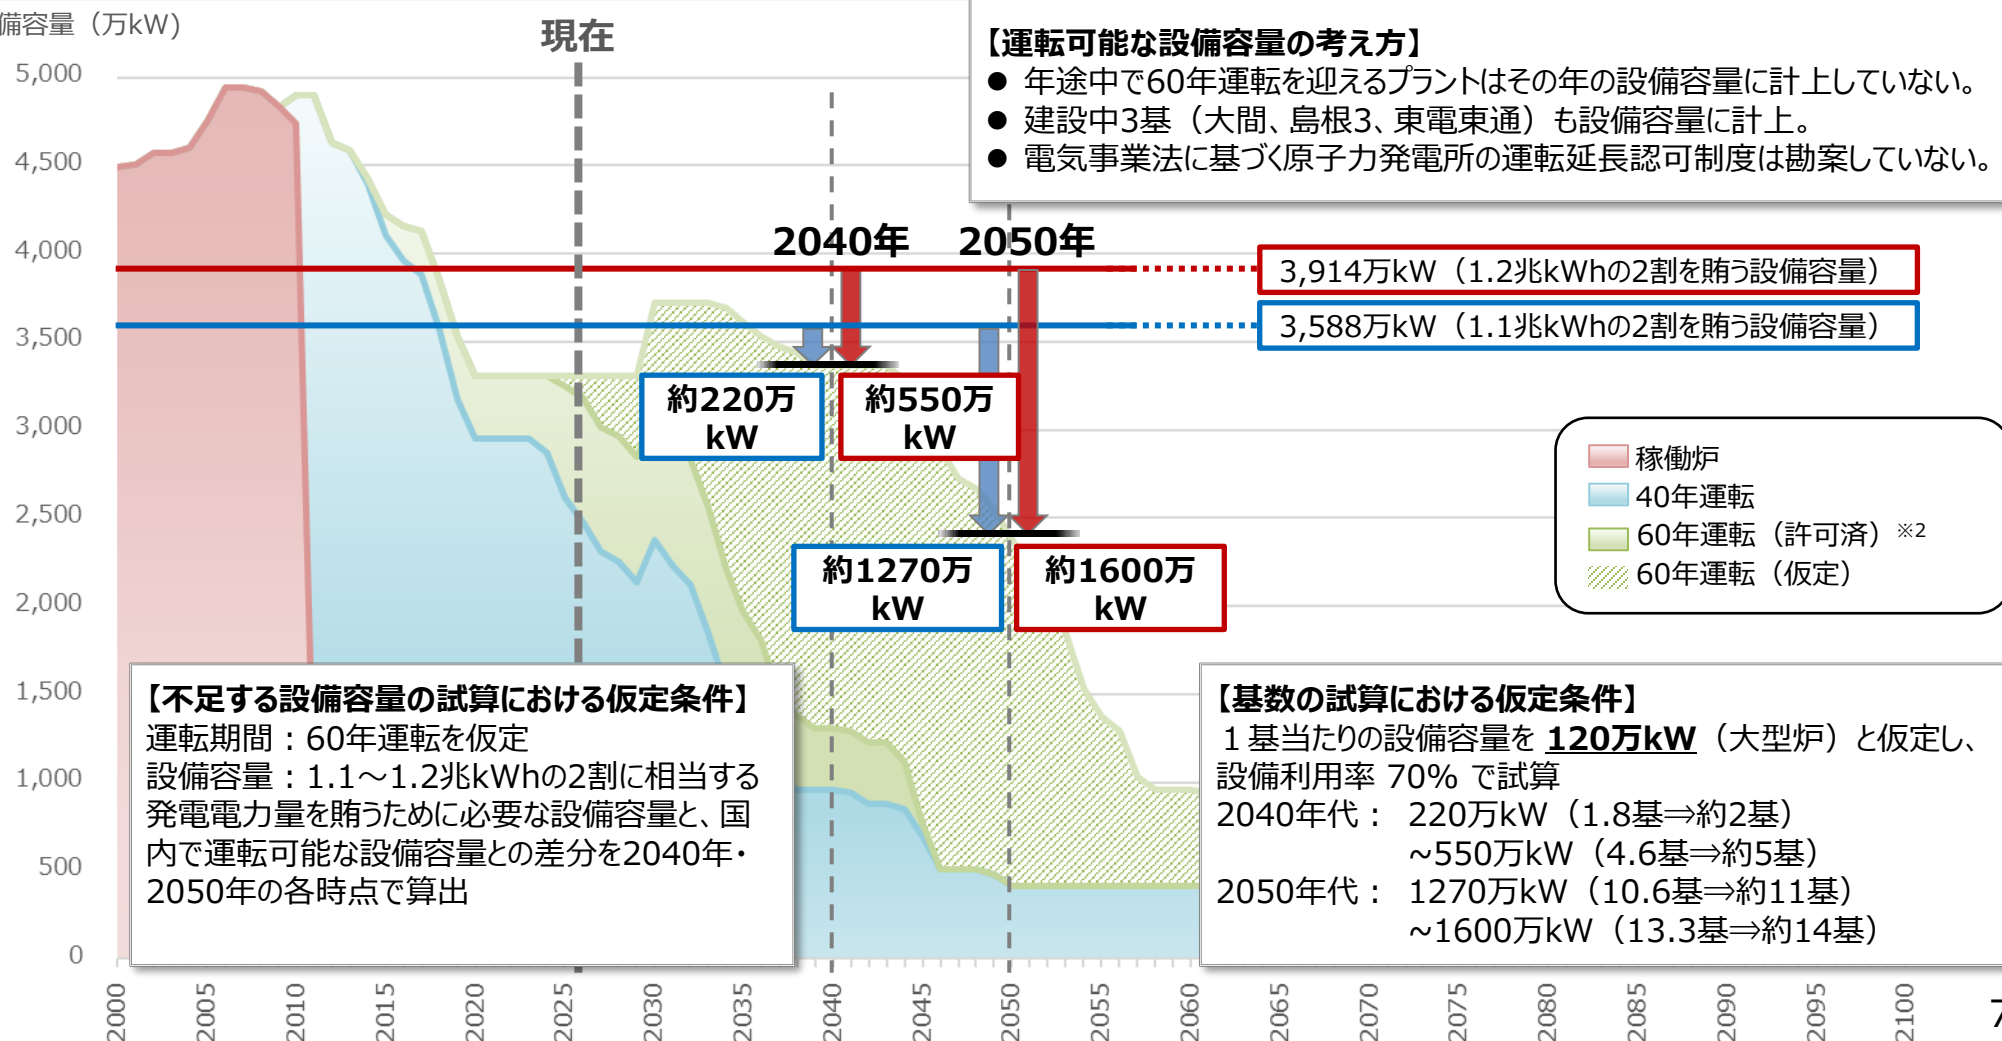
備容量（万kW）

現在

5,000
4,500
4,000
3,500
3,000
2,500
2,000
1,500
1,000
500
0

【運転可能な設備容量の考え方】
● 年途中で60年運転を迎えるプラントはその年の設備容量に計上していない。
● 建設中3基（大間、島根3、東電東通）も設備容量に計上。
● 電気事業法に基づく原子力発電所の運転延長認可制度は勘案していない。

2040年 2050年

3,914万kW（1.2兆kWhの2割を賄う設備容量）
3,588万kW（1.1兆kWhの2割を賄う設備容量）

約220万kW
約550万kW
約1270万kW
約1600万kW

稼働炉
40年運転
60年運転（許可済）※2
60年運転（仮定）

【不足する設備容量の試算における仮定条件】
運転期間：60年運転を仮定
設備容量：1.1～1.2兆kWhの2割に相当する発電電力量を賄うために必要な設備容量と、国内で運転可能な設備容量との差分を2040年・2050年の各時点で算出

【基数の試算における仮定条件】
１基当たりの設備容量を 120万kW（大型炉）と仮定し、設備利用率 70% で試算
2040年代： 220万kW（1.8基⇒約2基）
~550万kW（4.6基⇒約5基）
2050年代： 1270万kW（10.6基⇒約11基）
~1600万kW（13.3基⇒約14基）

2000 2005 2010 2015 2020 2025 2030 2035 2040 2045 2050 2055 2060 2065 2070 2075 2080 2085 2090 2095 2100

7